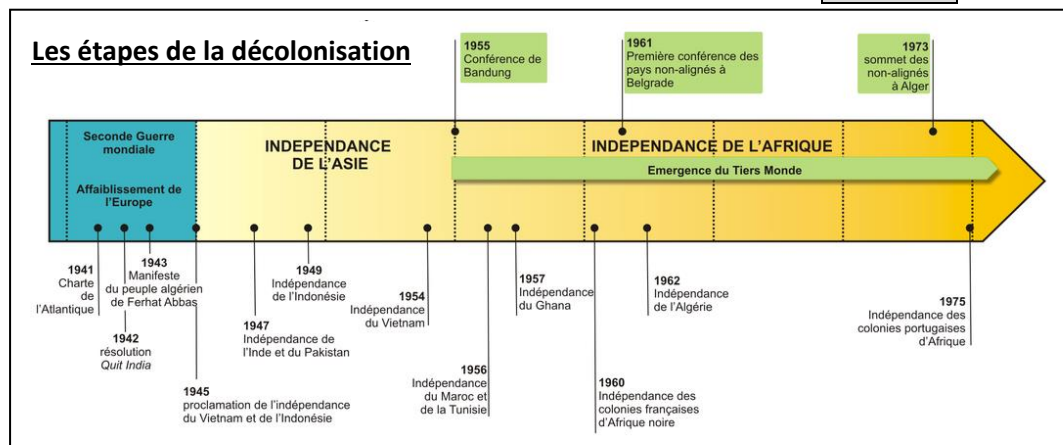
Les étapes de la décolonisation

1955
Conférence de Bandung

1961
Première conférence des pays non-alignés à Belgrade

1973
sommet des non-alignés à Alger

Seconde Guerre mondiale

Affaiblissement de l'Europe

INDEPENDANCE DE L'ASIE

INDEPENDANCE DE L'AFRIQUE

Emergence du Tiers Monde

1941
Charte de l'Atlantique

1943
Manifeste du peuple algérien de Ferhat Abbas

1942
résolution
Quit India

1945
proclamation de l'indépendance du Vietnam et de l'Indonésie

1947
Indépendance de l'Inde et du Pakistan

1949
Indépendance de l'Indonésie

1954
Indépendance du Vietnam

1956
Indépendance du Maroc et de la Tunisie

1957
Indépendance du Ghana

1960
Indépendance des colonies françaises d'Afrique noire

1962
Indépendance de l'Algérie

1975
Indépendance des colonies portugaises d'Afrique